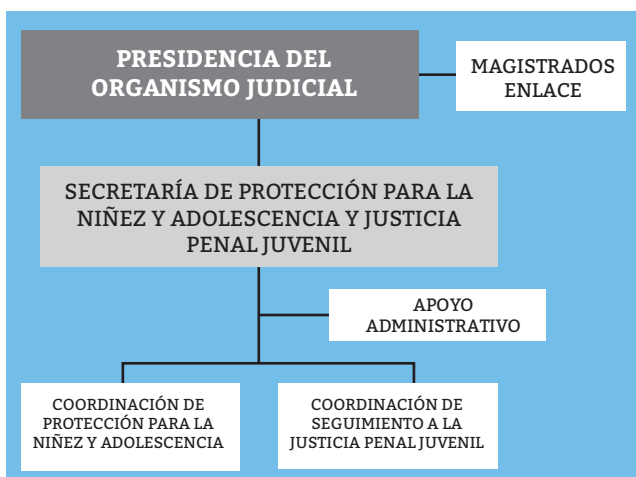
PRESIDENCIA DEL ORGANISMO JUDICIAL

MAGISTRADOS ENLACE

SECRETARÍA DE PROTECCIÓN PARA LA NIÑEZ Y ADOLESCENCIA Y JUSTICIA PENAL JUVENIL

APOYO ADMINISTRATIVO

COORDINACIÓN DE PROTECCIÓN PARA LA NIÑEZ Y ADOLESCENCIA

COORDINACIÓN DE SEGUIMIENTO A LA JUSTICIA PENAL JUVENIL